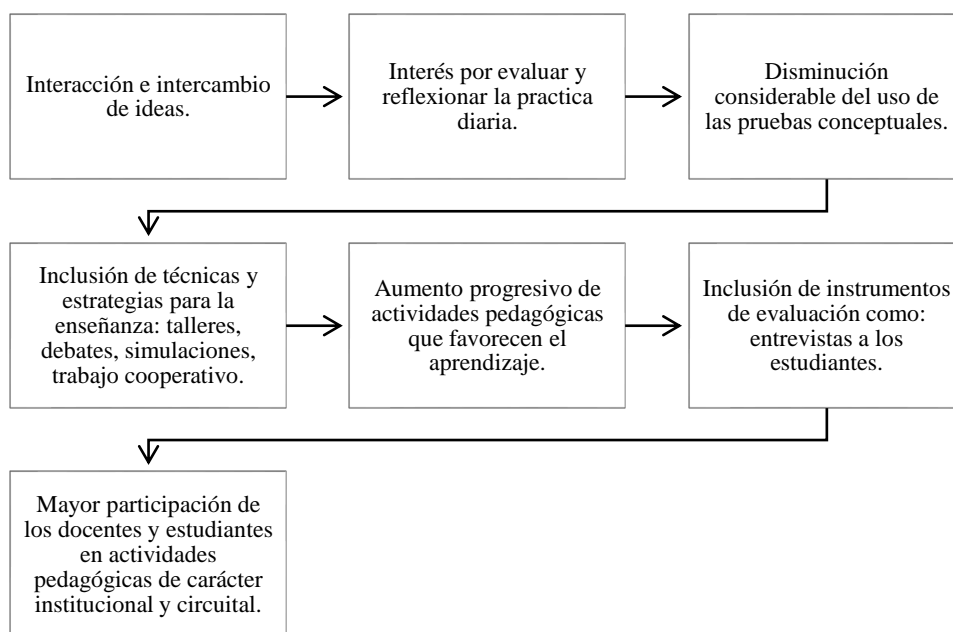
Interacción e intercambio de ideas.

Interés por evaluar y reflexionar la practica diaria.

Disminución considerable del uso de las pruebas conceptuales.

Inclusión de técnicas y estrategias para la enseñanza: talleres, debates, simulaciones, trabajo cooperativo.

Aumento progresivo de actividades pedagógicas que favorecen el aprendizaje.

Inclusión de instrumentos de evaluación como: entrevistas a los estudiantes.

Mayor participación de los docentes y estudiantes en actividades pedagógicas de carácter institucional y circuital.